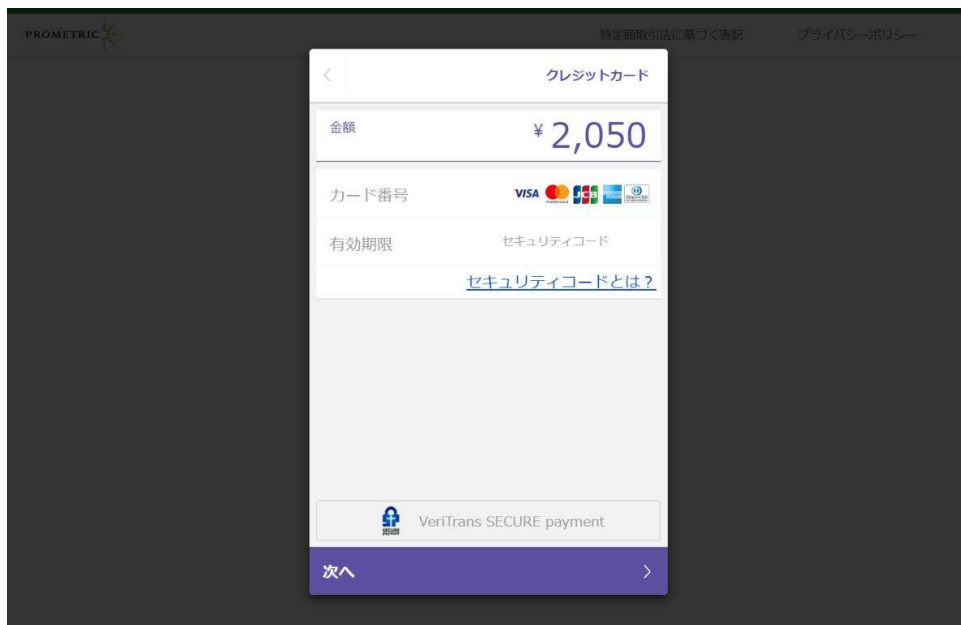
PROMETRIC

特定商取引法に基づく表記

プライバシーポリシー

<

クレジットカード

金額

¥ 2,050

カード番号

VISA JCB

有効期限

セキュリティコード

セキュリティコードとは？

VeriTrans SECURE payment

次へ

>